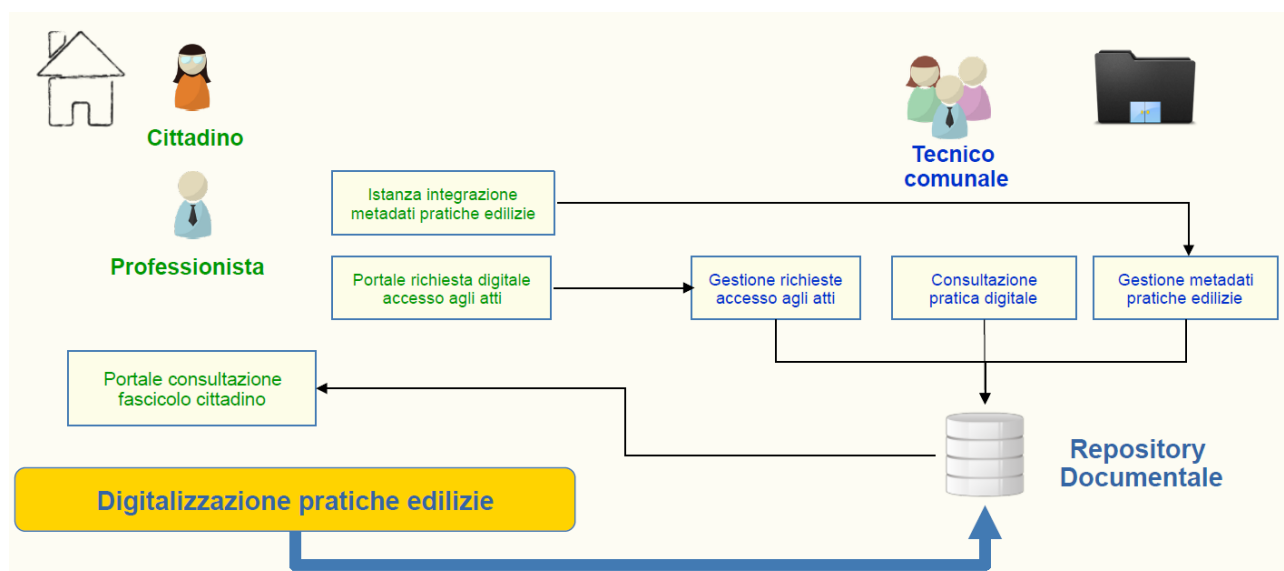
Cittadino

Professionista

Tecnico comunale

Istanza integrazione metadati pratiche edilizie

Portale richiesta digitale accesso agli atti

Gestione richieste accesso agli atti

Consultazione pratica digitale

Gestione metadati pratiche edilizie

Portale consultazione fascicolo cittadino

Repository Documentale

Digitalizzazione pratiche edilizie